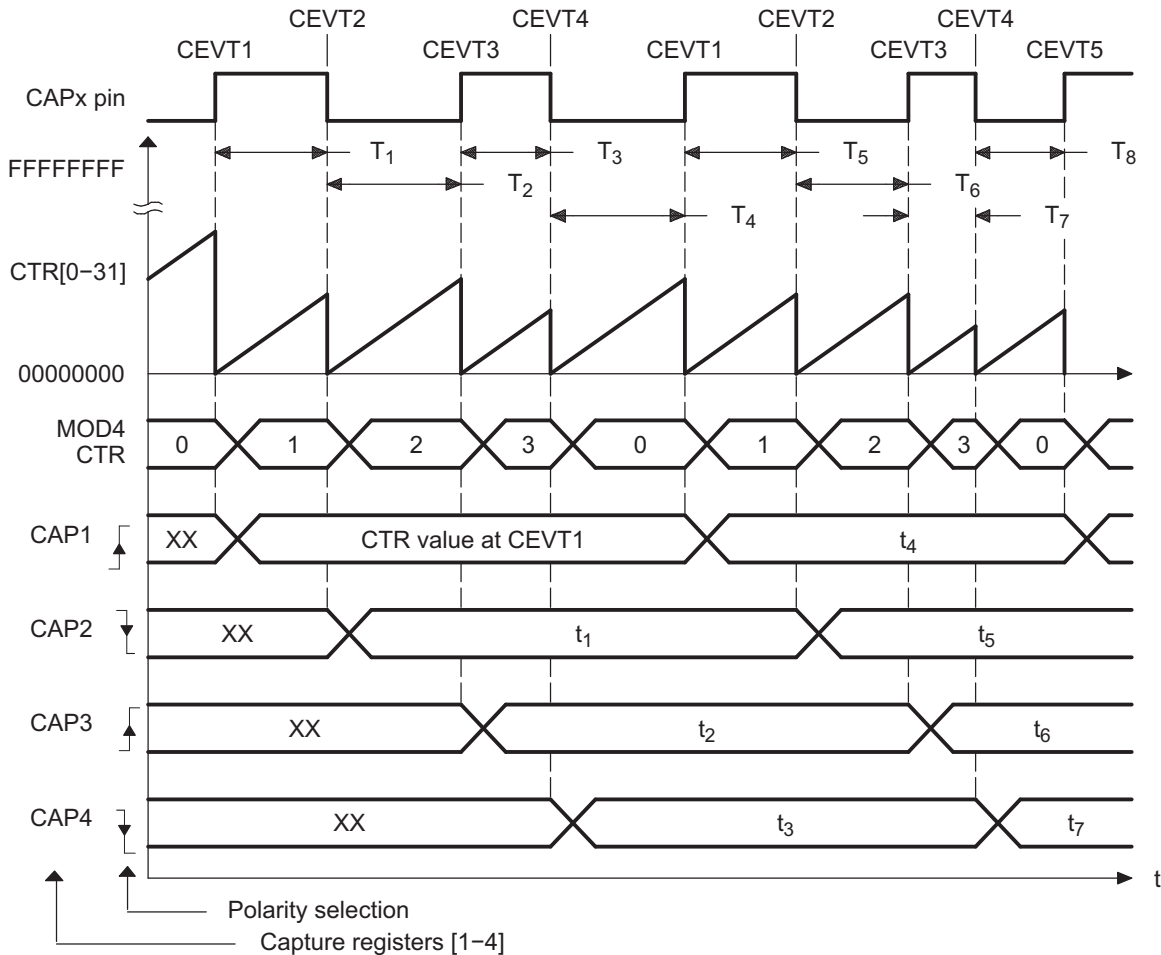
CEVT2 CEVT4 CEVT2 CEVT4
CEVT1 CEVT3 CEVT1 CEVT3 CEVT5

CAPx pin

FFFFFFFF

$T_1$ $T_3$ $T_5$ $T_8$
$T_2$ $T_6$
$T_4$ $T_7$

CTR[0−31]

00000000

MOD4 CTR
0 1 2 3 0 1 2 3 0

CAP1 XX CTR value at CEVT1 $t_4$

CAP2 XX $t_1$ $t_5$

CAP3 XX $t_2$ $t_6$

CAP4 XX $t_3$ $t_7$

t

Polarity selection

Capture registers [1−4]